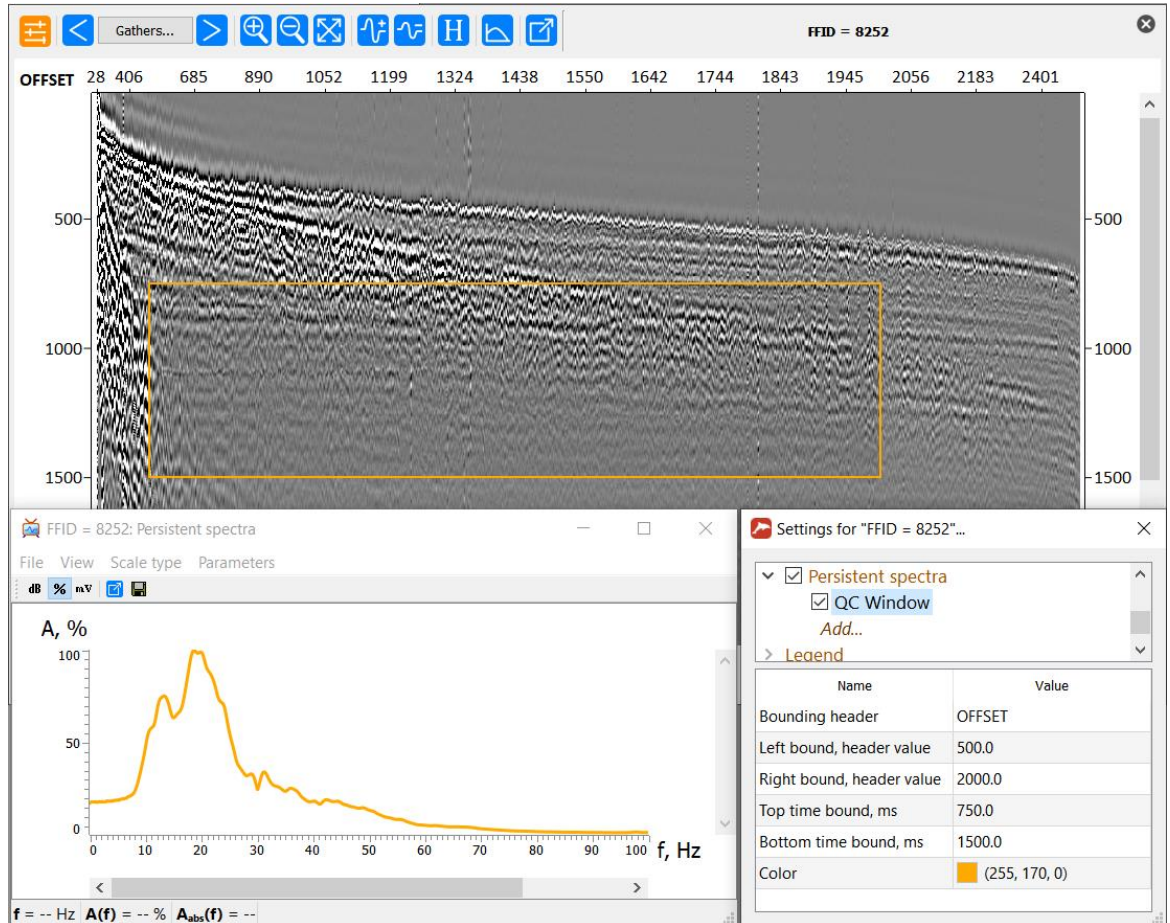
Gathers...

FFID = 8252

OFFSET 28 406 685 890 1052 1199 1324 1438 1550 1642 1744 1843 1945 2056 2183 2401

500
1000
1500

500
1000
1500

FFID = 8252: Persistent spectra

File View Scale type Parameters

dB % mV

A, %

100
50
0

0 10 20 30 40 50 60 70 80 90 100 f, Hz

f = -- Hz A(f) = -- % $A_{abs}$(f) = --

Settings for "FFID = 8252"...

Persistent spectra
QC Window
Add...
Legend

| Name | Value |
|---|---|
| Bounding header | OFFSET |
| Left bound, header value | 500.0 |
| Right bound, header value | 2000.0 |
| Top time bound, ms | 750.0 |
| Bottom time bound, ms | 1500.0 |
| Color | (255, 170, 0) |